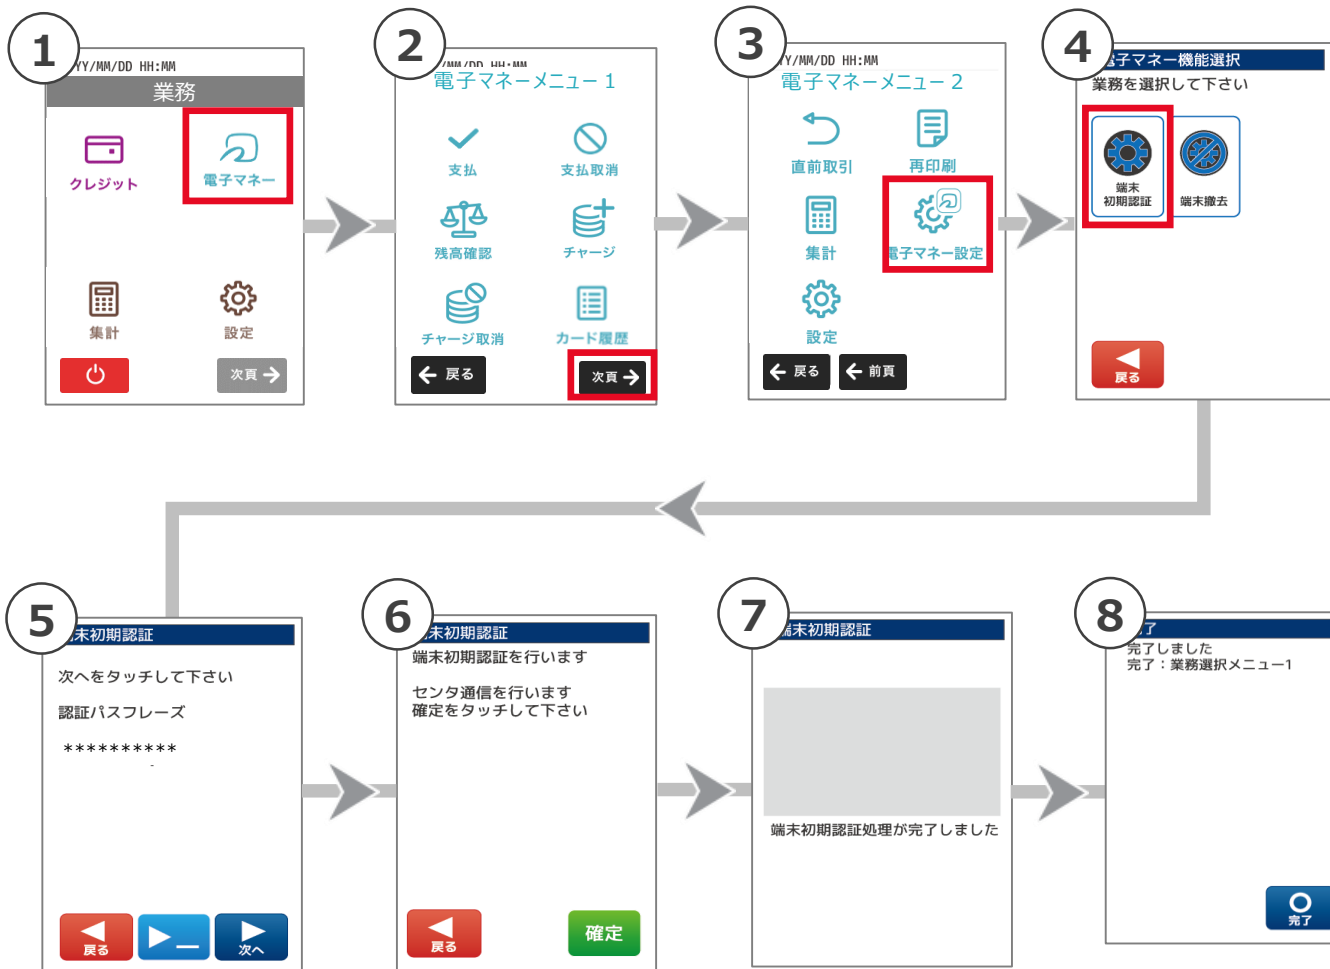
1
YY/MM/DD HH:MM
業務
クレジット
電子マネー
集計
設定
次頁

2
/MM/DD HH:MM
電子マネーメニュー1
支払
支払取消
残高確認
チャージ
チャージ取消
カード履歴
戻る
次頁

3
YY/MM/DD HH:MM
電子マネーメニュー2
直前取引
再印刷
集計
電子マネー設定
設定
戻る
前頁

4
電子マネー機能選択
業務を選択して下さい
端末初期認証
端末撤去
戻る

5
末初期認証
次へをタッチして下さい
認証パスフレーズ
**********
戻る
次へ

6
末初期認証
端末初期認証を行います
センタ通信を行います
確定をタッチして下さい
戻る
確定

7
端末初期認証
端末初期認証処理が完了しました

8
了
完了しました
完了：業務選択メニュー1
完了